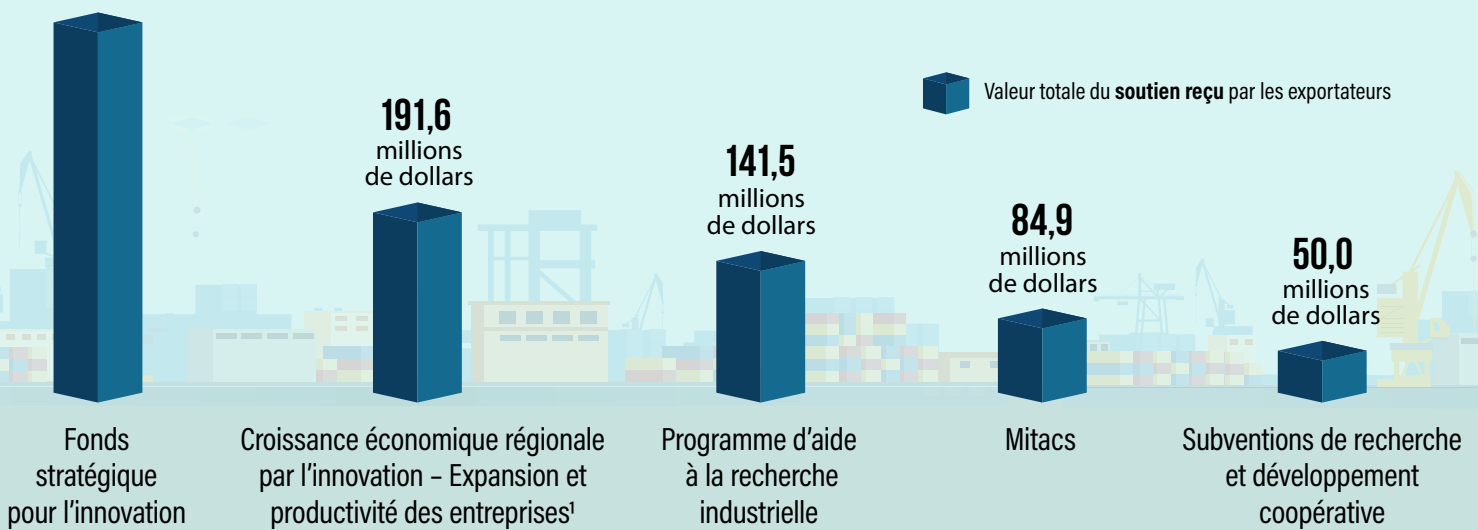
Valeur totale du **soutien reçu** par les exportateurs

191,6 millions de dollars

141,5 millions de dollars

84,9 millions de dollars

50,0 millions de dollars

Fonds stratégique pour l'innovation

Croissance économique régionale par l'innovation – Expansion et productivité des entreprises¹

Programme d'aide à la recherche industrielle

Mitacs

Subventions de recherche et développement coopérative